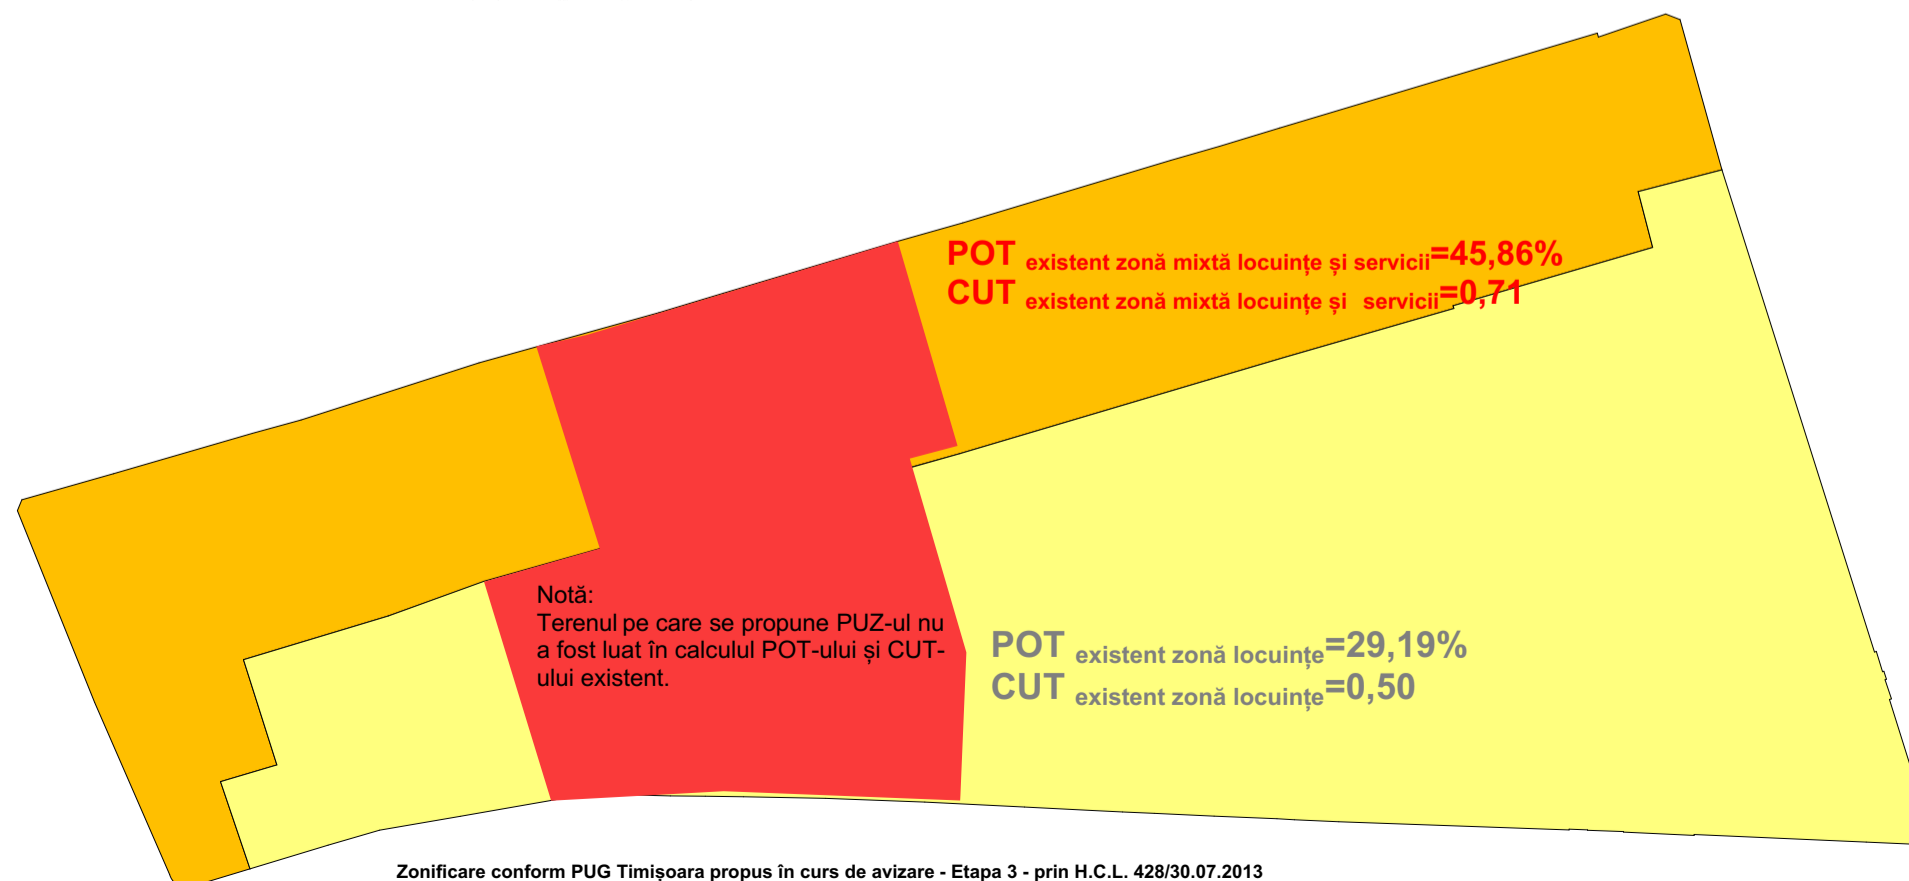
POT existent zonă mixtă locuințe și servicii=45,86%
CUT existent zonă mixtă locuințe și servicii=0,71

Notă:
Terenul pe care se propune PUZ-ul nu a fost luat în calculul POT-ului și CUT-ului existent.

POT existent zonă locuințe=29,19%
CUT existent zonă locuințe=0,50

Zonificare conform PUG Timișoara propus în curs de avizare - Etapa 3 - prin H.C.L. 428/30.07.2013